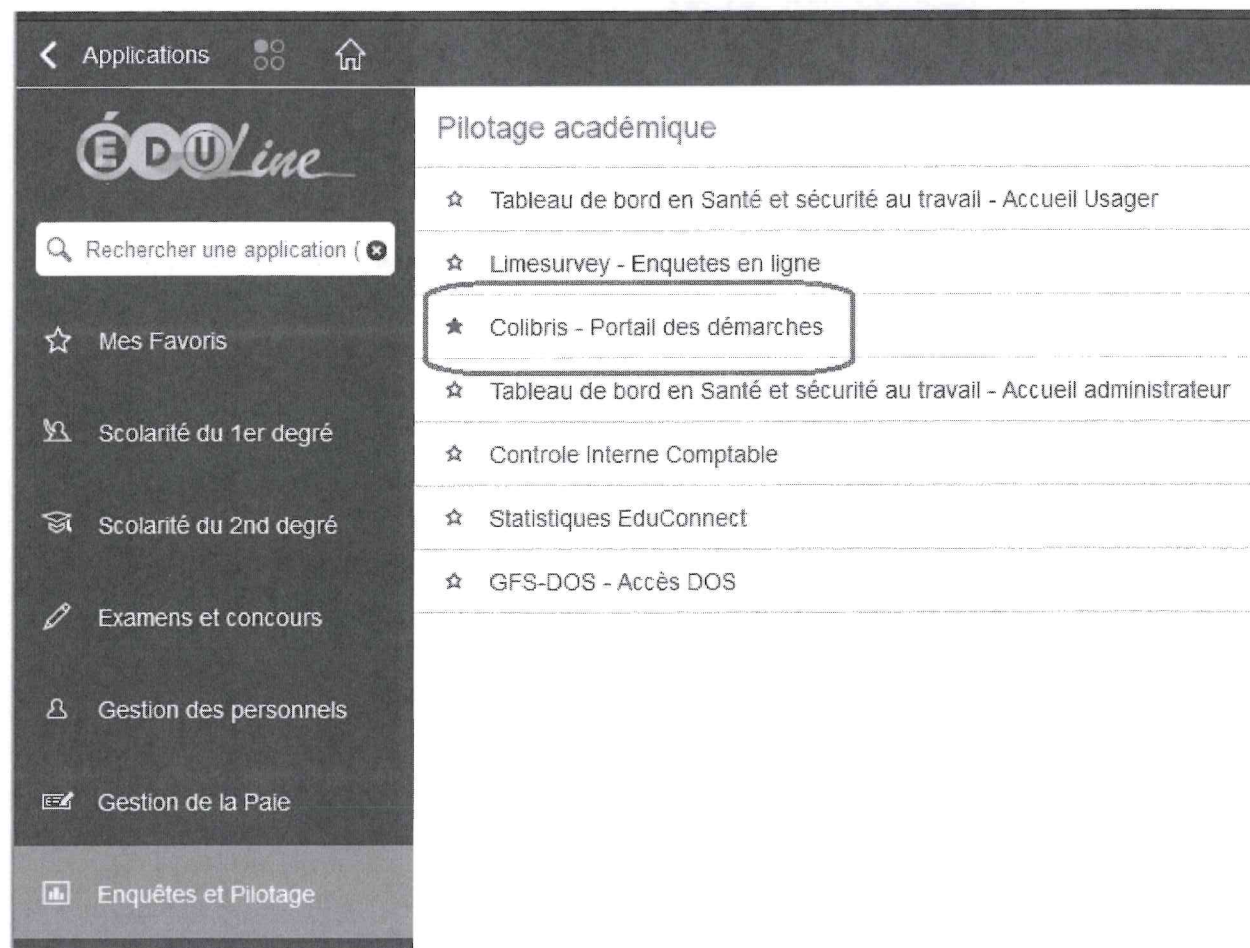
Applications

ÉDULine

Rechercher une application (

Mes Favoris

Scolarité du 1er degré

Scolarité du 2nd degré

Examens et concours

Gestion des personnels

Gestion de la Paie

Enquêtes et Pilotage

Pilotage académique

Tableau de bord en Santé et sécurité au travail - Accueil Usager

Limesurvey - Enquetes en ligne

Colibris - Portail des démarches

Tableau de bord en Santé et sécurité au travail - Accueil administrateur

Controle Interne Comptable

Statistiques EduConnect

GFS-DOS - Accès DOS